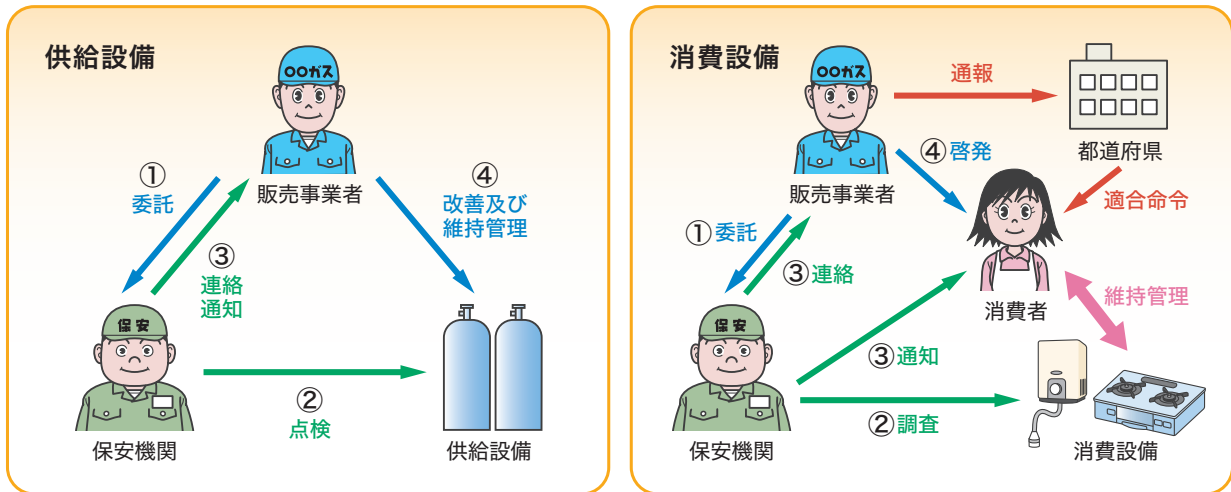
供給設備

○○ガス

販売事業者

①
委託

③
連絡
通知

④
改善及び
維持管理

保安

保安機関

②
点検

供給設備

消費設備

○○ガス

通報

都道府県

④啓発

販売事業者

適合命令

①委託

③連絡

消費者

維持管理

保安

③通知

保安機関

②調査

消費設備